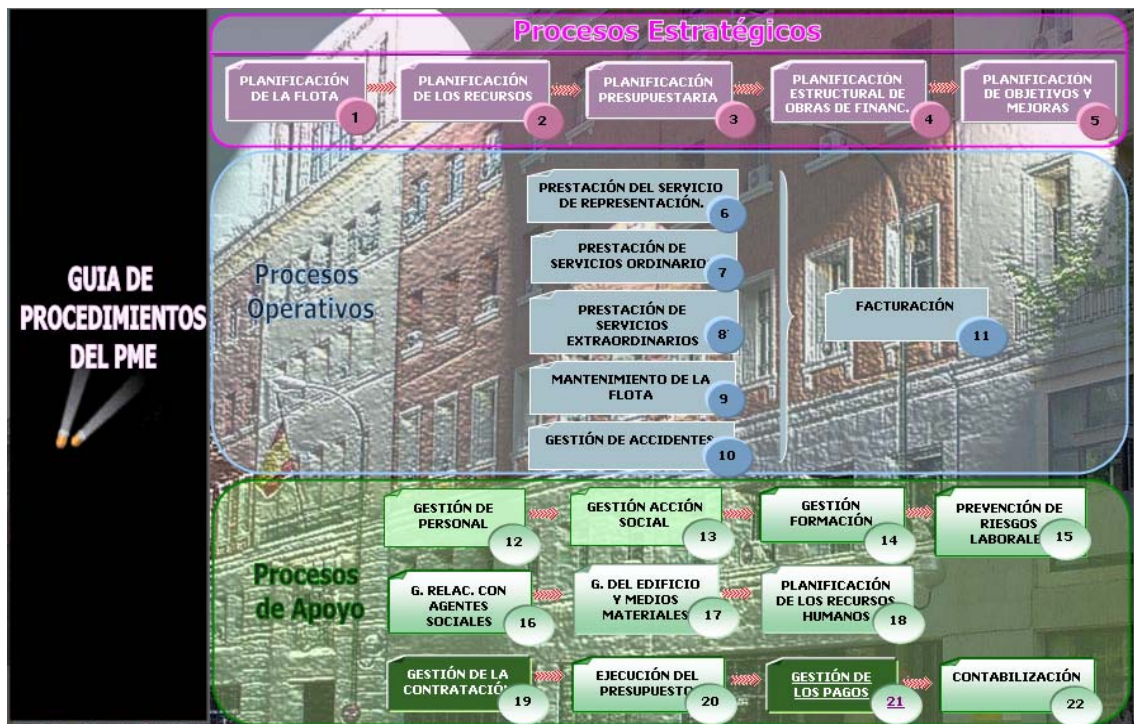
GUIA DE PROCEDIMIENTOS DEL PME

Procesos Estratégicos

PLANIFICACIÓN DE LA FLOTA 1

PLANIFICACIÓN DE LOS RECURSOS 2

PLANIFICACIÓN PRESUPUESTARIA 3

PLANIFICACIÓN ESTRUCTURAL DE OBRAS DE FINANC. 4

PLANIFICACION DE OBJETIVOS Y MEJORAS 5

Procesos Operativos

PRESTACIÓN DEL SERVICIO DE REPRESENTACIÓN. 6

PRESTACIÓN DE SERVICIOS ORDINARIO 7

PRESTACIÓN DE SERVICIOS EXTRAORDINARIOS 8

MANTENIMIENTO DE LA FLOTA 9

GESTIÓN DE ACCIDENTES 10

FACTURACIÓN 11

Procesos de Apoyo

GESTIÓN DE PERSONAL 12

GESTIÓN ACCIÓN SOCIAL 13

GESTIÓN FORMACIÓN 14

PREVENCIÓN DE RIESGOS LABORALE 15

G. RELAC. CON AGENTES SOCIALES 16

G. DEL EDIFICIO Y MEDIOS MATERIALES 17

PLANIFICACIÓN DE LOS RECURSOS HUMANOS 18

GESTIÓN DE LA CONTRATACIÓ 19

EJECUCIÓN DEL PRESUPUESTO 20

GESTIÓN DE LOS PAGOS 21

CONTABILIZACIÓN 22